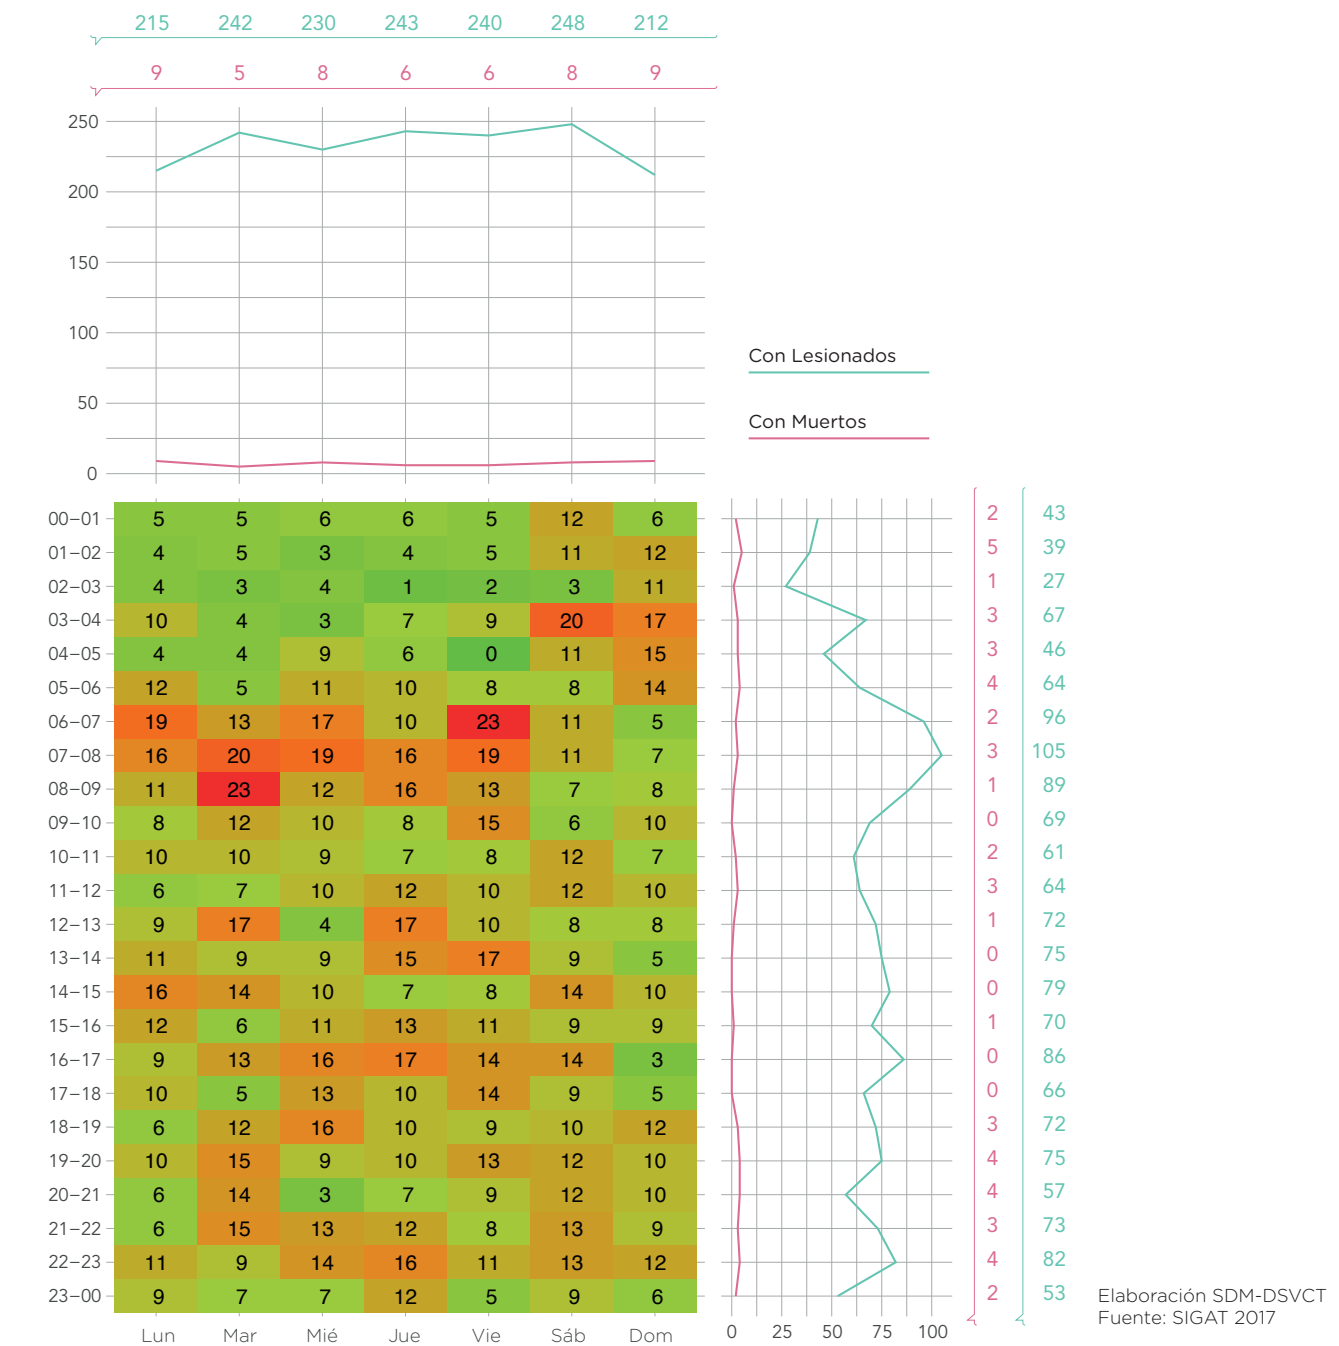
215 242 230 243 240 248 212

9 5 8 6 6 8 9

250
200
150
100
50
0

Con Lesionados

Con Muertos

| | Lun | Mar | Mié | Jue | Vie | Sáb | Dom | | |
|---|---|---|---|---|---|---|---|---|---|
| 00–01 | 5 | 5 | 6 | 6 | 5 | 12 | 6 | 2 | 43 |
| 01–02 | 4 | 5 | 3 | 4 | 5 | 11 | 12 | 5 | 39 |
| 02–03 | 4 | 3 | 4 | 1 | 2 | 3 | 11 | 1 | 27 |
| 03–04 | 10 | 4 | 3 | 7 | 9 | 20 | 17 | 3 | 67 |
| 04–05 | 4 | 4 | 9 | 6 | 0 | 11 | 15 | 3 | 46 |
| 05–06 | 12 | 5 | 11 | 10 | 8 | 8 | 14 | 4 | 64 |
| 06–07 | 19 | 13 | 17 | 10 | 23 | 11 | 5 | 2 | 96 |
| 07–08 | 16 | 20 | 19 | 16 | 19 | 11 | 7 | 3 | 105 |
| 08–09 | 11 | 23 | 12 | 16 | 13 | 7 | 8 | 1 | 89 |
| 09–10 | 8 | 12 | 10 | 8 | 15 | 6 | 10 | 0 | 69 |
| 10–11 | 10 | 10 | 9 | 7 | 8 | 12 | 7 | 2 | 61 |
| 11–12 | 6 | 7 | 10 | 12 | 10 | 12 | 10 | 3 | 64 |
| 12–13 | 9 | 17 | 4 | 17 | 10 | 8 | 8 | 1 | 72 |
| 13–14 | 11 | 9 | 9 | 15 | 17 | 9 | 5 | 0 | 75 |
| 14–15 | 16 | 14 | 10 | 7 | 8 | 14 | 10 | 0 | 79 |
| 15–16 | 12 | 6 | 11 | 13 | 11 | 9 | 9 | 1 | 70 |
| 16–17 | 9 | 13 | 16 | 17 | 14 | 14 | 3 | 0 | 86 |
| 17–18 | 10 | 5 | 13 | 10 | 14 | 9 | 5 | 0 | 66 |
| 18–19 | 6 | 12 | 16 | 10 | 9 | 10 | 12 | 3 | 72 |
| 19–20 | 10 | 15 | 9 | 10 | 13 | 12 | 10 | 4 | 75 |
| 20–21 | 6 | 14 | 3 | 7 | 9 | 12 | 10 | 4 | 57 |
| 21–22 | 6 | 15 | 13 | 12 | 8 | 13 | 9 | 3 | 73 |
| 22–23 | 11 | 9 | 14 | 16 | 11 | 13 | 12 | 4 | 82 |
| 23–00 | 9 | 7 | 7 | 12 | 5 | 9 | 6 | 2 | 53 |

0 25 50 75 100

Elaboración SDM-DSVCT
Fuente: SIGAT 2017